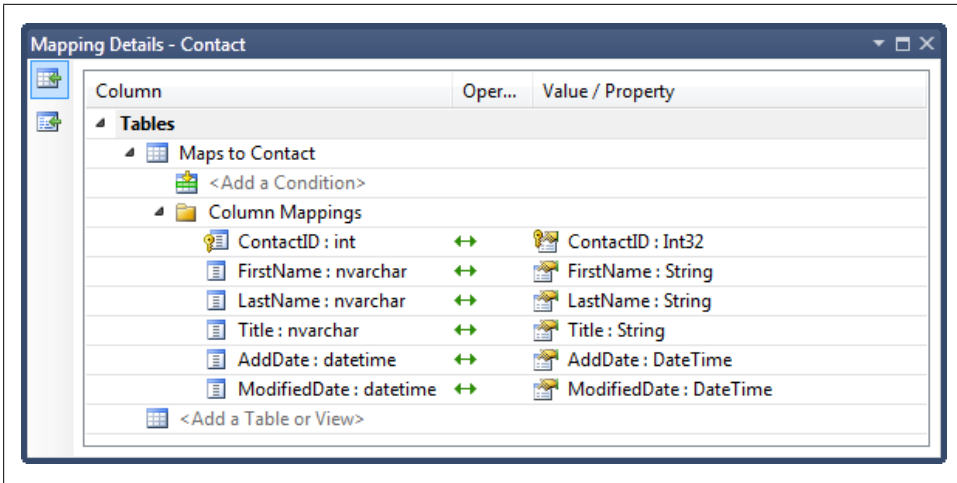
Mapping Details - Contact

| Column | Oper... | Value / Property |
|---|---|---|
| Tables | | |
| Maps to Contact | | |
| <Add a Condition> | | |
| Column Mappings | | |
| ContactID : int | ↔ | ContactID : Int32 |
| FirstName : nvarchar | ↔ | FirstName : String |
| LastName : nvarchar | ↔ | LastName : String |
| Title : nvarchar | ↔ | Title : String |
| AddDate : datetime | ↔ | AddDate : DateTime |
| ModifiedDate : datetime | ↔ | ModifiedDate : DateTime |
| <Add a Table or View> | | |